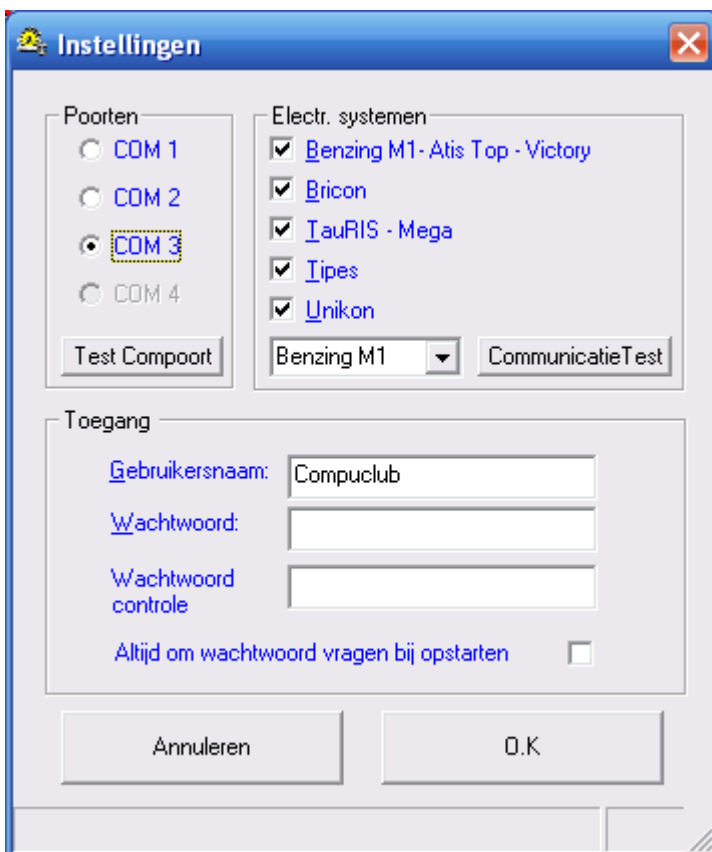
Instellingen

Poorten
COM 1
COM 2
COM 3
COM 4
Test Compoort

Electr. systemen
Benzing M1- Atis Top - Victory
Bricon
TauRIS - Mega
Tipes
Unikon
Benzing M1
CommunicatieTest

Toegang
Gebruikersnaam: Compuclub
Wachtwoord:
Wachtwoord controle
Altijd om wachtwoord vragen bij opstarten

Annuleren
O.K